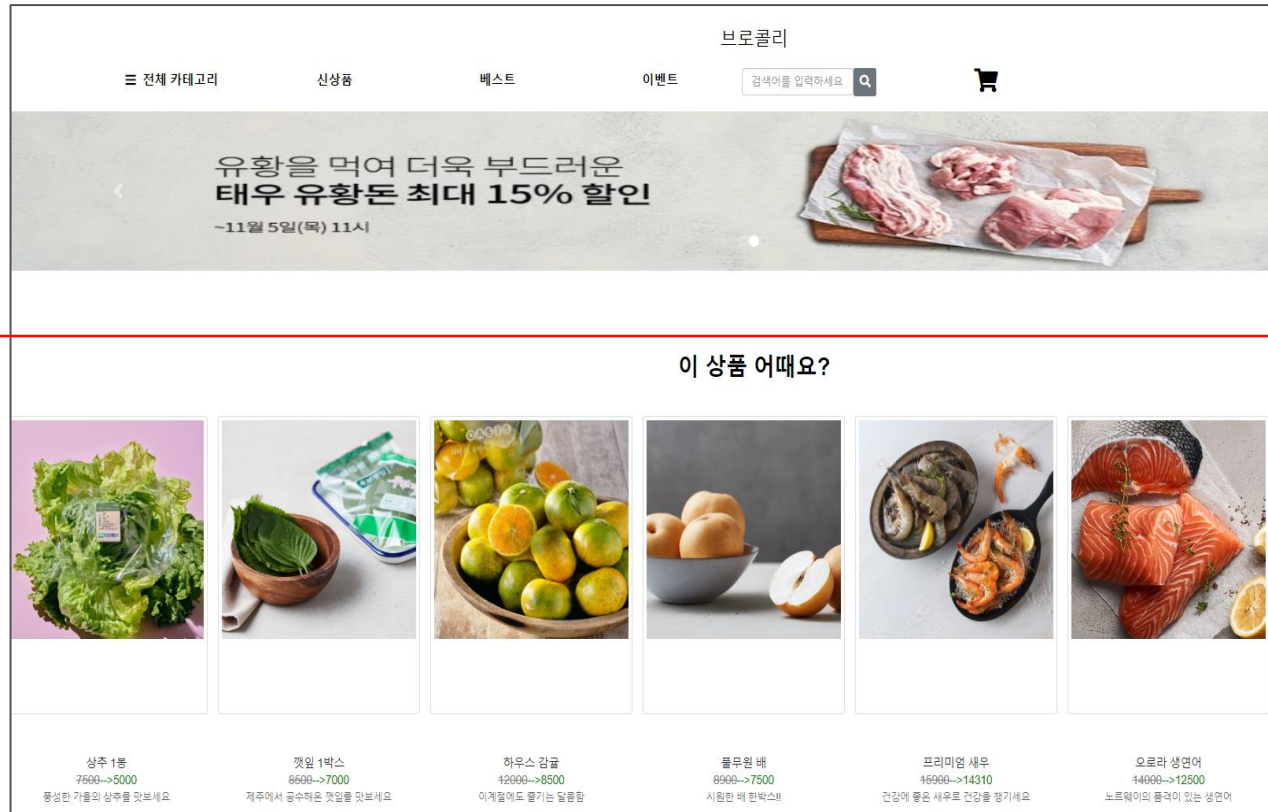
브로콜리

☰ 전체 카테고리 신상품 베스트 이벤트 검색어를 입력하세요

유황을 먹여 더욱 부드러운
태우 유황돈 최대 15% 할인
~11월 5일(목) 11시

이 상품 어때요?

상추 1봉
~~7500~~-->5000
풍성한 가을의 상추를 맛보세요

깻잎 1박스
~~8500~~-->7000
제주에서 공수해온 깻잎를 맛보세요

하우스 감귤
~~12000~~-->8500
이계절에도 향기는 달콤함

풀무원 배
~~8900~~-->7500
시원한 배 한박스!!

프리미엄 새우
~~15900~~-->14310
건강에 좋은 새우로 건강을 챙기세요

오로라 생연어
~~14000~~-->12500
노르웨이의 품격이 있는 생연어